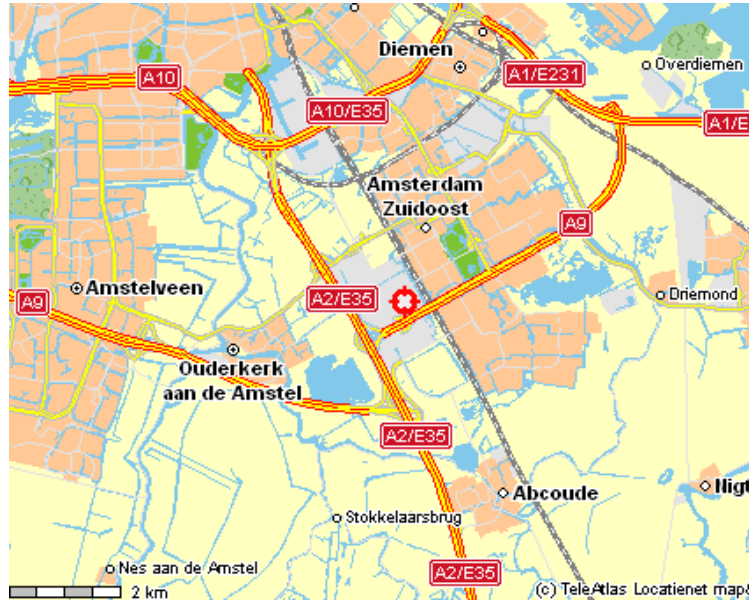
Diemen
A10
A1/E231
Overdiemen
A10/E35
A1/E
Amsterdam Zuidoost
A9
Amstelveen
A9
A2/E35
Driemond
Ouderkerk aan de Amstel
A2/E35
Abcoude
Nigt
Stokkelaarsbrug
Nes aan de Amstel
2 km
A2/E35
(c) TeleAtlas Locatienet map